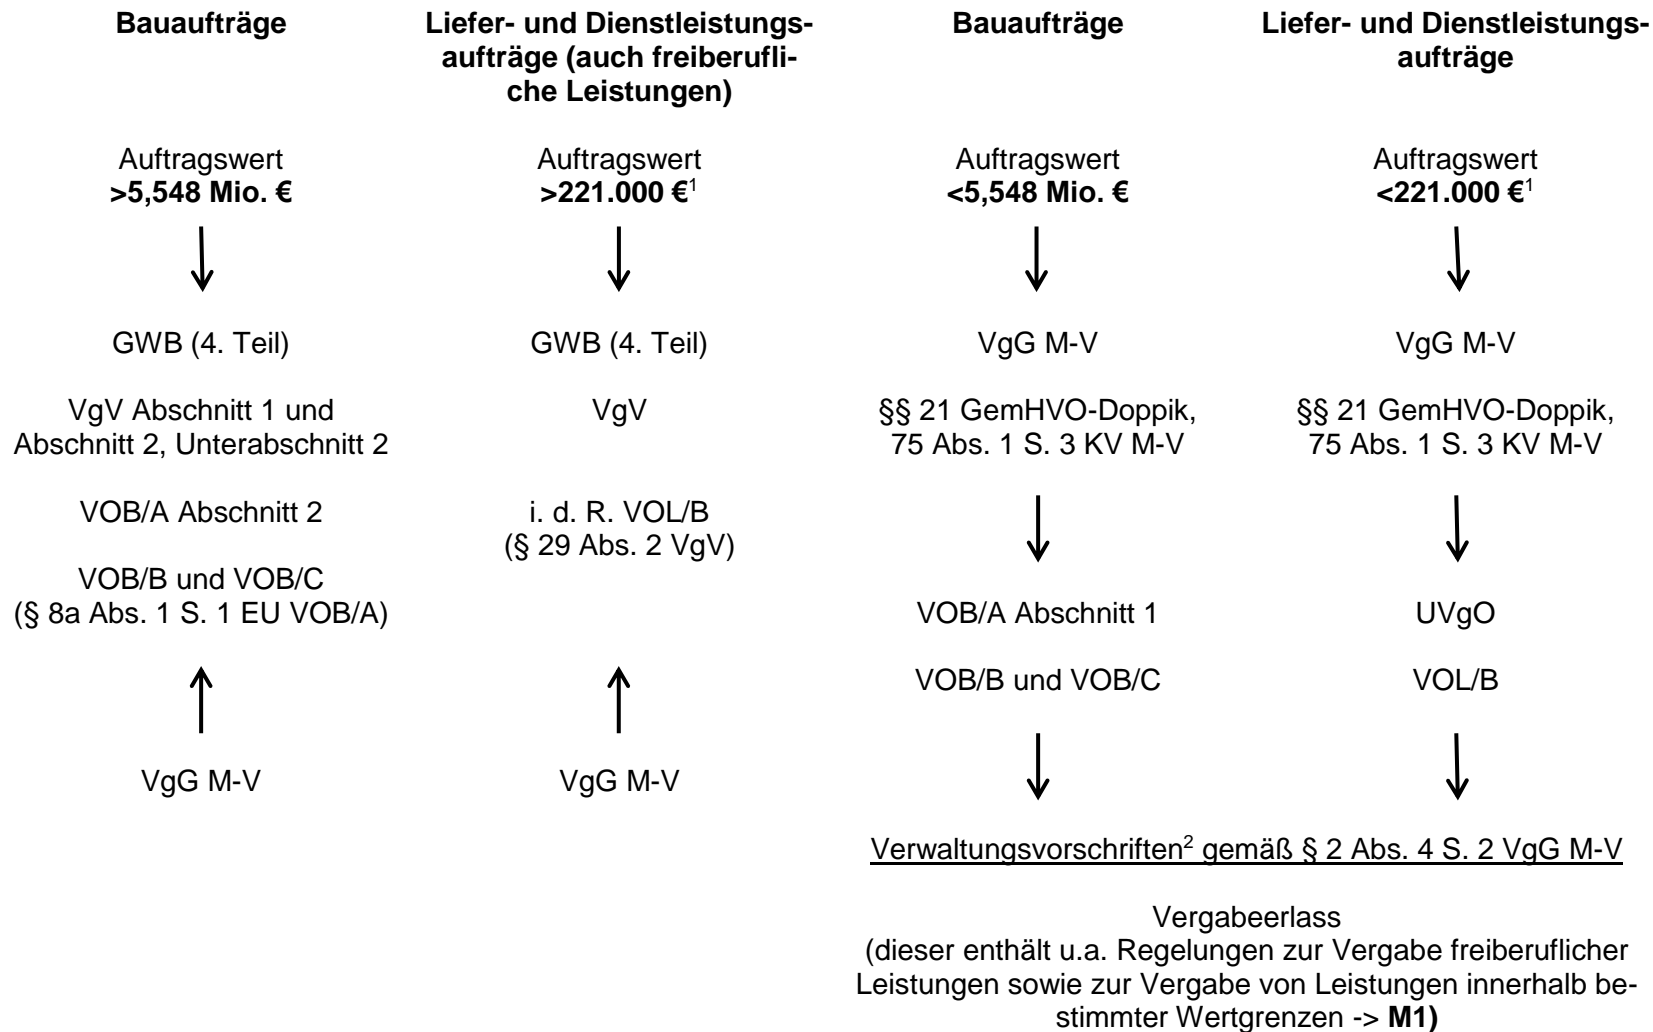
**Bauaufträge**

Auftragswert
**>5,548 Mio. €**

GWB (4. Teil)

VgV Abschnitt 1 und Abschnitt 2, Unterabschnitt 2

VOB/A Abschnitt 2

VOB/B und VOB/C
(§ 8a Abs. 1 S. 1 EU VOB/A)

VgG M-V

**Liefer- und Dienstleistungsaufträge (auch freiberufliche Leistungen)**

Auftragswert
**>221.000 €**$^1$

GWB (4. Teil)

VgV

i. d. R. VOL/B
(§ 29 Abs. 2 VgV)

VgG M-V

**Bauaufträge**

Auftragswert
**<5,548 Mio. €**

VgG M-V

§§ 21 GemHVO-Doppik, 75 Abs. 1 S. 3 KV M-V

VOB/A Abschnitt 1

VOB/B und VOB/C

**Liefer- und Dienstleistungsaufträge**

Auftragswert
**<221.000 €**$^1$

VgG M-V

§§ 21 GemHVO-Doppik, 75 Abs. 1 S. 3 KV M-V

UVgO

VOL/B

Verwaltungsvorschriften$^2$ gemäß § 2 Abs. 4 S. 2 VgG M-V

Vergabeerlass
(dieser enthält u.a. Regelungen zur Vergabe freiberuflicher Leistungen sowie zur Vergabe von Leistungen innerhalb bestimmter Wertgrenzen -> **M1)**